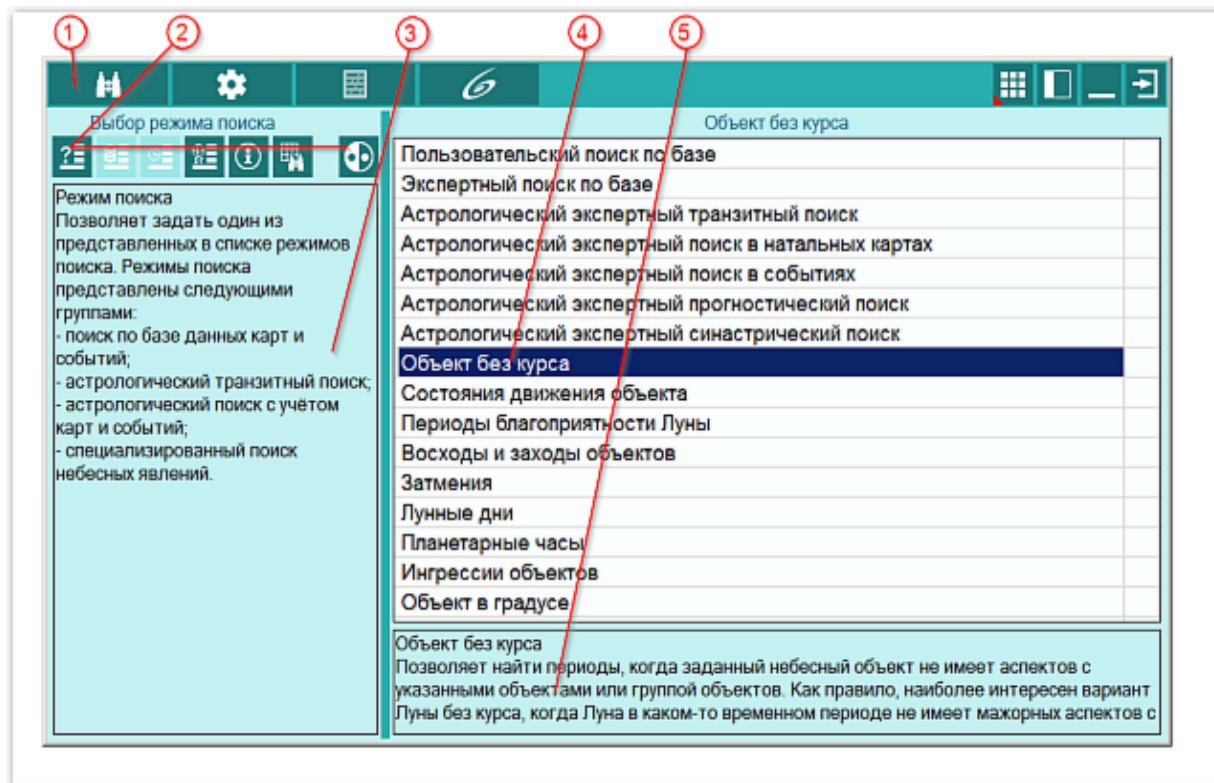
1
2
3
4
5

Выбор режима поиска

Режим поиска
Позволяет задать один из представленных в списке режимов поиска. Режимы поиска представлены следующими группами:
- поиск по базе данных карт и событий;
- астрологический транзитный поиск;
- астрологический поиск с учётом карт и событий;
- специализированный поиск небесных явлений.

Объект без курса

Пользовательский поиск по базе
Экспертный поиск по базе
Астрологический экспертный транзитный поиск
Астрологический экспертный поиск в натальных картах
Астрологический экспертный поиск в событиях
Астрологический экспертный прогностический поиск
Астрологический экспертный синастрический поиск
Объект без курса
Состояния движения объекта
Периоды благоприятности Луны
Восходы и заходы объектов
Затмения
Лунные дни
Планетарные часы
Ингрессии объектов
Объект в градусе

Объект без курса
Позволяет найти периоды, когда заданный небесный объект не имеет аспектов с указанными объектами или группой объектов. Как правило, наиболее интересен вариант Луны без курса, когда Луна в каком-то временном периоде не имеет мажорных аспектов с